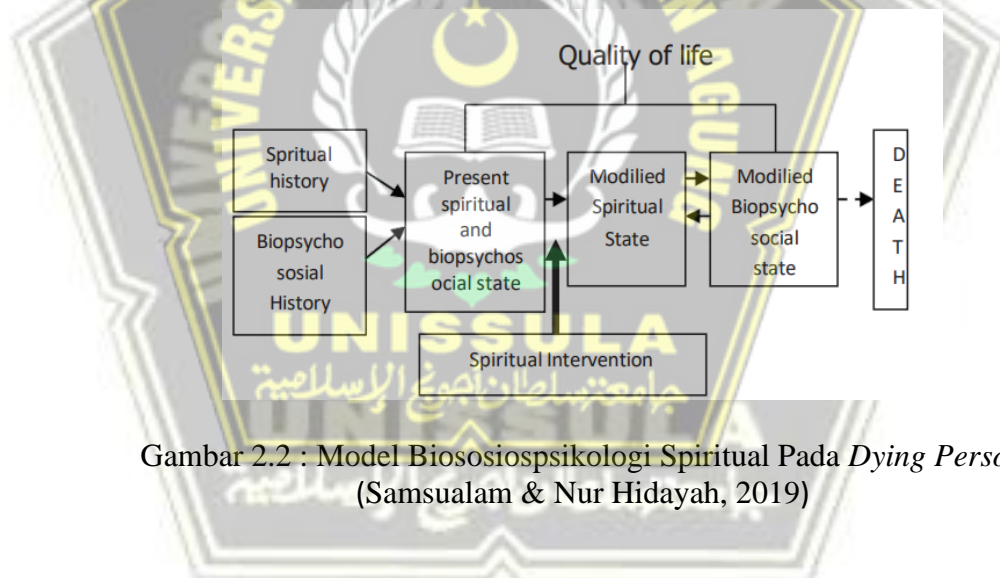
Quality of life

Spritual history

Biopsycho sosial History

Present spiritual and biopsychos ocial state

Modilied Spiritual State

Modilied Biopsycho social state

D E A T H

Spiritual Intervention

UNISSULA

جامعة سلطان أجونج الإسلامية

Gambar 2.2 : Model Biososiospsikologi Spiritual Pada *Dying Perso*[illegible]
(Samsualam & Nur Hidayah, 2019)